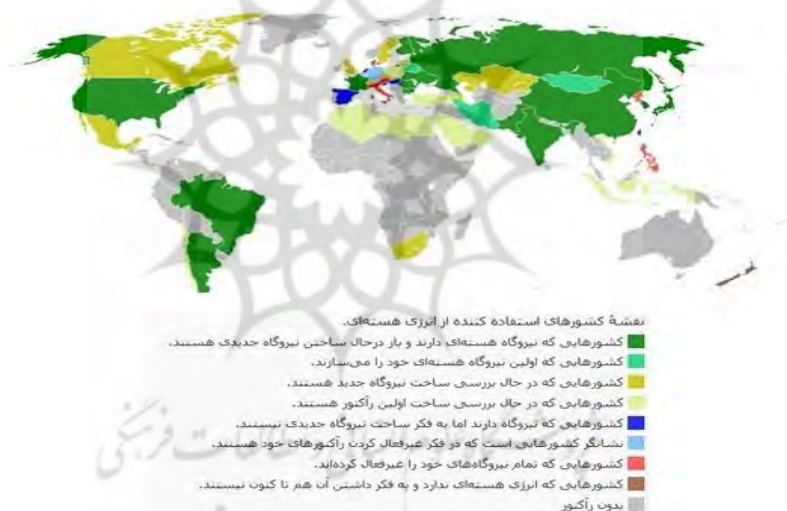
نقشهٔ کشورهای استفاده کننده از انرژی هسته‌ای.
کشورهایی که نیروگاه هسته‌ای دارند و باز درحال ساختن نیروگاه جدیدی هستند.
کشورهایی که اولین نیروگاه هسته‌ای خود را می‌سازند.
کشورهایی که در حال بررسی ساخت نیروگاه جدید هستند.
کشورهایی که در حال بررسی ساخت اولین رآکتور هستند.
کشورهایی که نیروگاه دارند اما به فکر ساخت نیروگاه جدیدی نیستند.
نشانگر کشورهایی است که در فکر غیرفعال کردن رآکتورهای خود هستند.
کشورهایی که تمام نیروگاه‌های خود را غیرفعال کرده‌اند.
کشورهایی که انرژی هسته‌ای ندارند و به فکر داشتن آن هم تا کنون نیستند.
بدون رآکتور